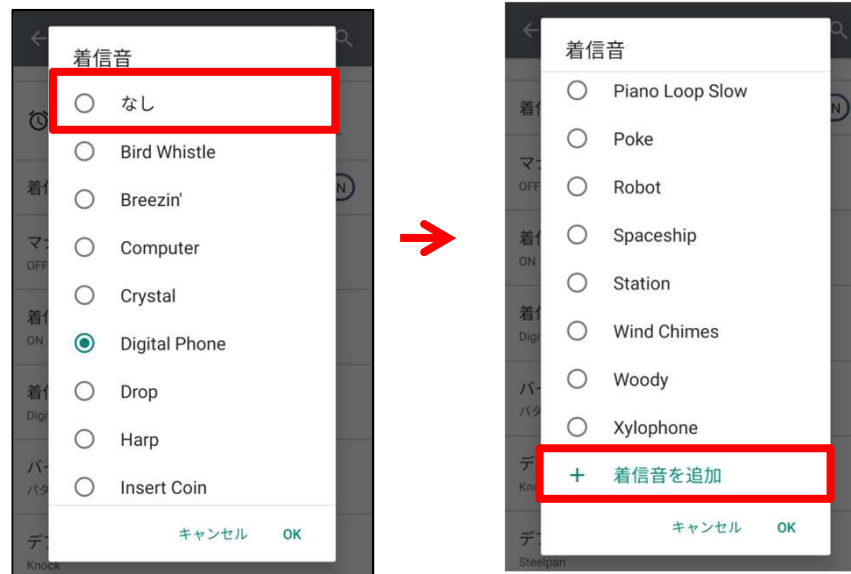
着信音

なし

Bird Whistle

Breezin'

Computer

Crystal

Digital Phone

Drop

Harp

Insert Coin

キャンセル OK

着信音

Piano Loop Slow

Poke

Robot

Spaceship

Station

Wind Chimes

Woody

Xylophone

+ 着信音を追加

キャンセル OK